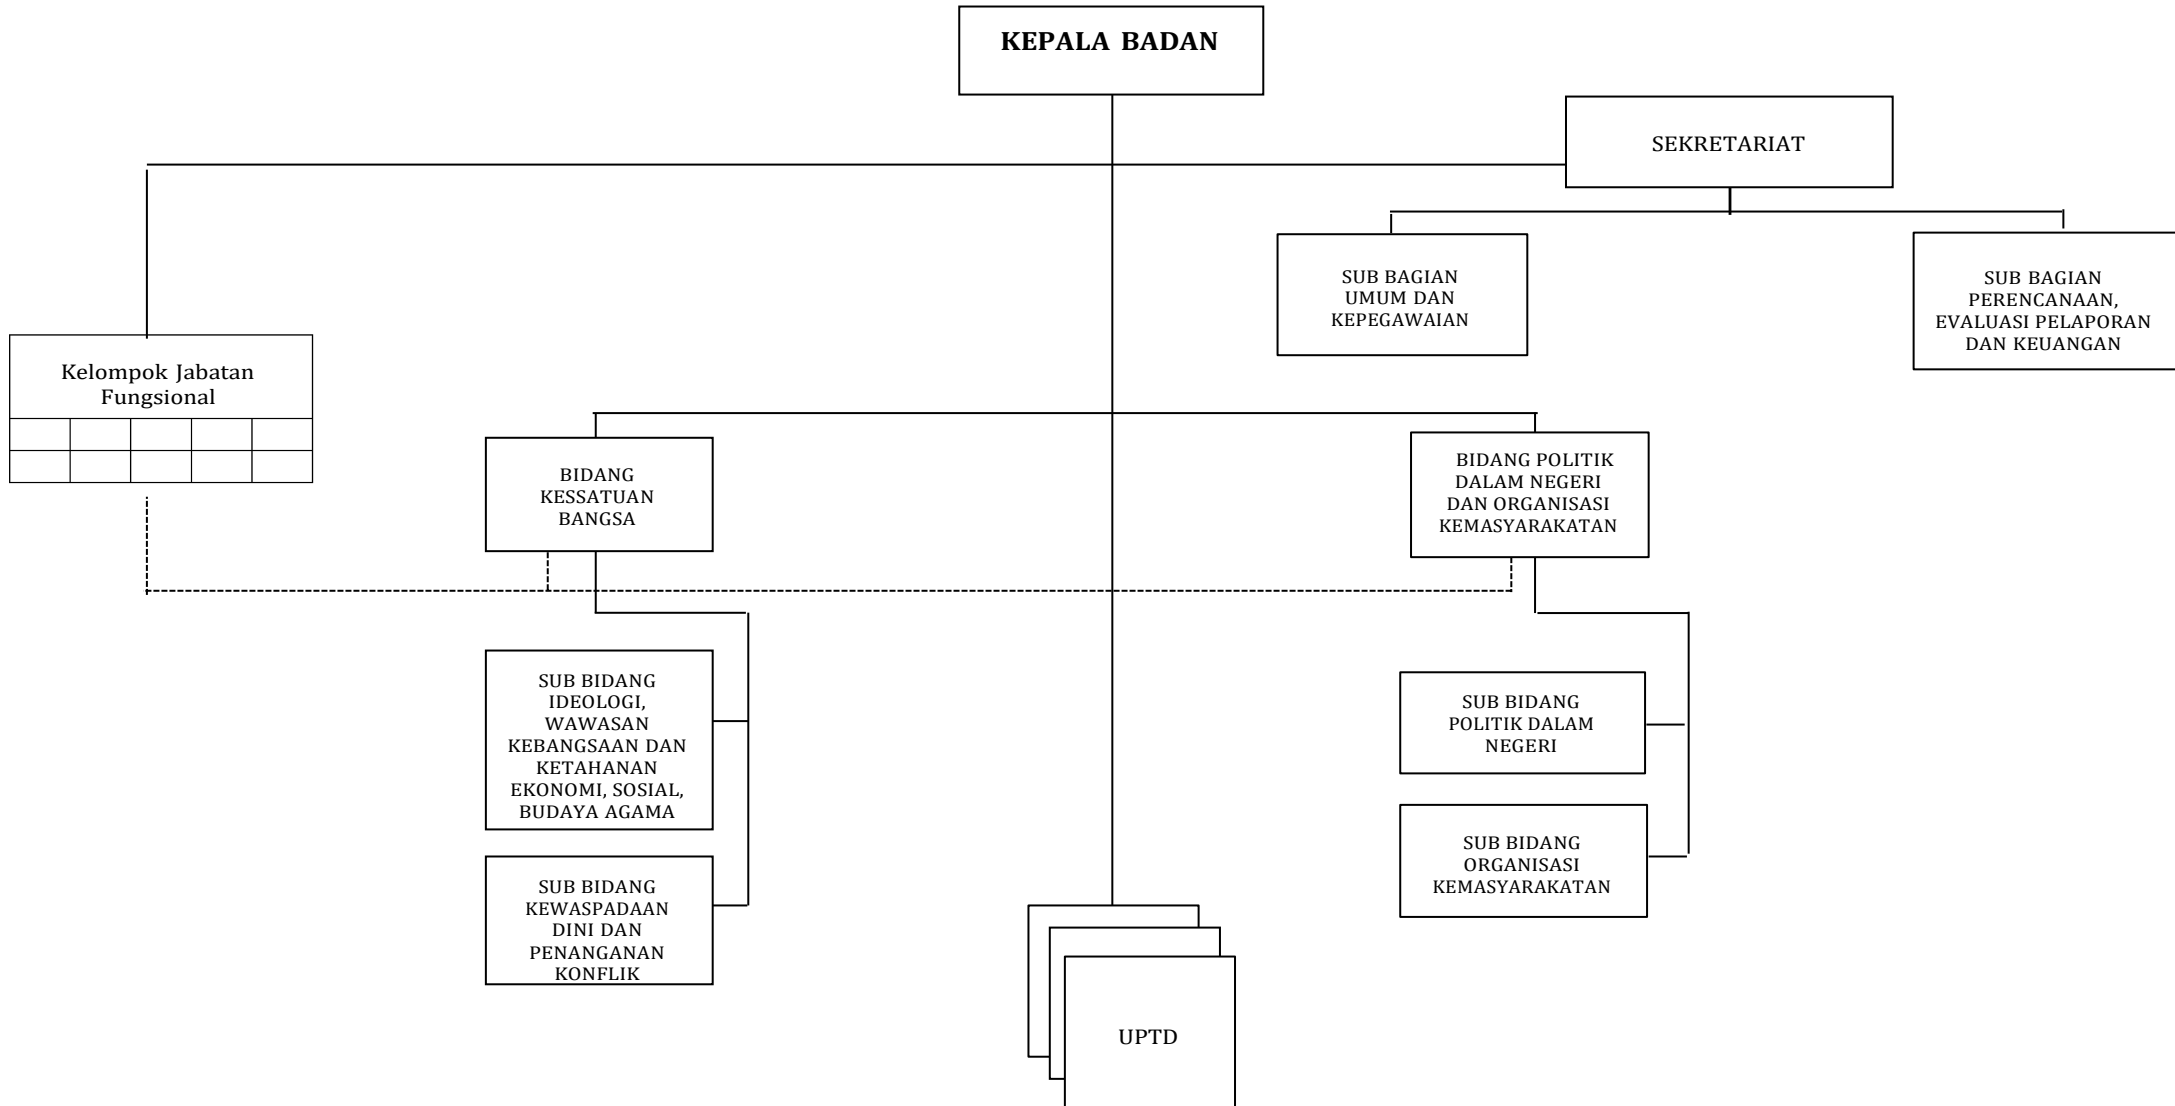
KEPALA BADAN

SEKRETARIAT

SUB BAGIAN UMUM DAN KEPEGAWAIAN

SUB BAGIAN PERENCANAAN, EVALUASI PELAPORAN DAN KEUANGAN

Kelompok Jabatan Fungsional

BIDANG KESSATUAN BANGSA

BIDANG POLITIK DALAM NEGERI DAN ORGANISASI KEMASYARAKATAN

SUB BIDANG IDEOLOGI, WAWASAN KEBANGSAAN DAN KETAHANAN EKONOMI, SOSIAL, BUDAYA AGAMA

SUB BIDANG KEWASPADAAN DINI DAN PENANGANAN KONFLIK

SUB BIDANG POLITIK DALAM NEGERI

SUB BIDANG ORGANISASI KEMASYARAKATAN

UPTD